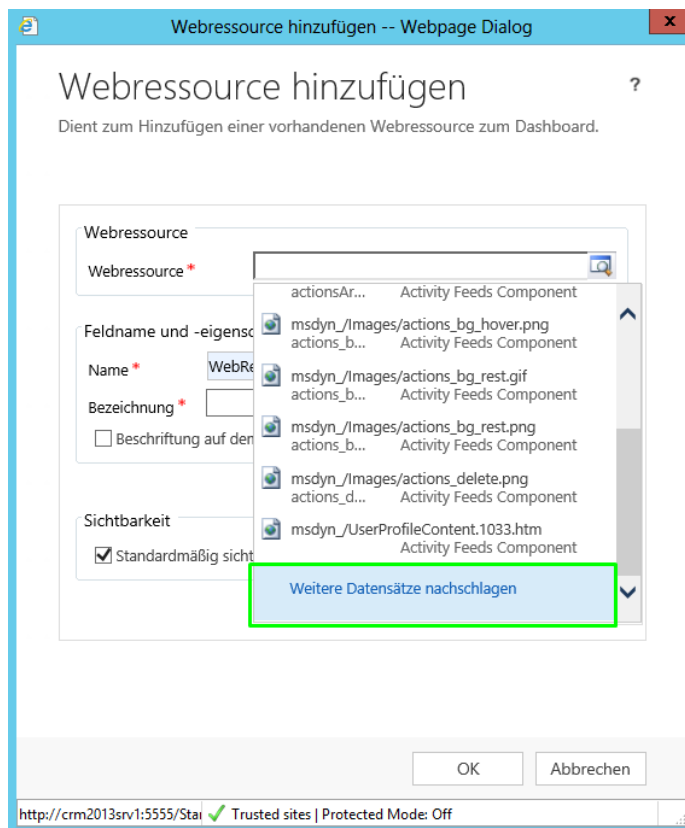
Webressource hinzufügen -- Webpage Dialog

X

Webressource hinzufügen

?

Dient zum Hinzufügen einer vorhandenen Webressource zum Dashboard.

Webressource

Webressource *

actionsAr... Activity Feeds Component

msdyn_/Images/actions_bg_hover.png
actions_b... Activity Feeds Component

msdyn_/Images/actions_bg_rest.gif
actions_b... Activity Feeds Component

msdyn_/Images/actions_bg_rest.png
actions_b... Activity Feeds Component

msdyn_/Images/actions_delete.png
actions_d... Activity Feeds Component

msdyn_/UserProfileContent.1033.htm
Activity Feeds Component

Weitere Datensätze nachschlagen

Feldname und -eigensc

Name * WebRe

Bezeichnung *

Beschriftung auf den

Sichtbarkeit

Standardmäßig sicht

OK

Abbrechen

http://crm2013srv1:5555/Sta Trusted sites | Protected Mode: Off